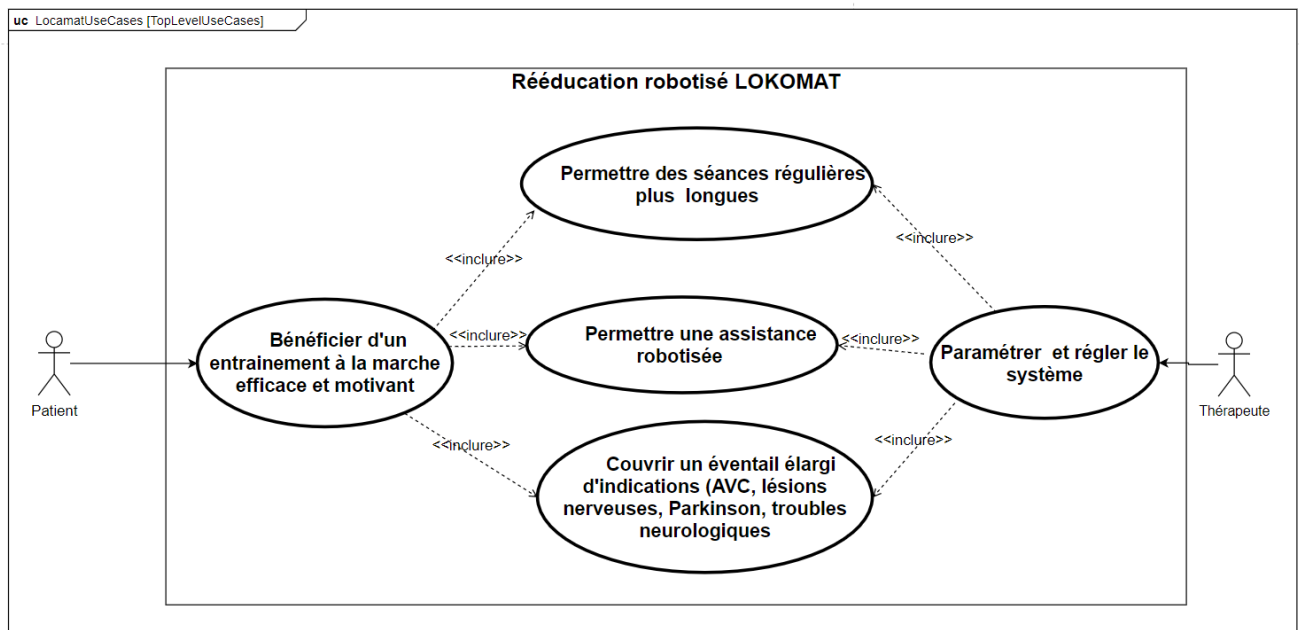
uc LocamatUseCases [TopLevelUseCases]

Rééducation robotisé LOKOMAT

Permettre des séances régulières plus longues

<<inclure>>

<<inclure>>

Bénéficier d'un entrainement à la marche efficace et motivant

<<inclure>>

Permettre une assistance robotisée

<<inclure>>

Paramétrer et régler le système

Patient

Thérapeute

<<inclure>>

<<inclure>>

Couvrir un éventail élargi d'indications (AVC, lésions nerveuses, Parkinson, troubles neurologiques